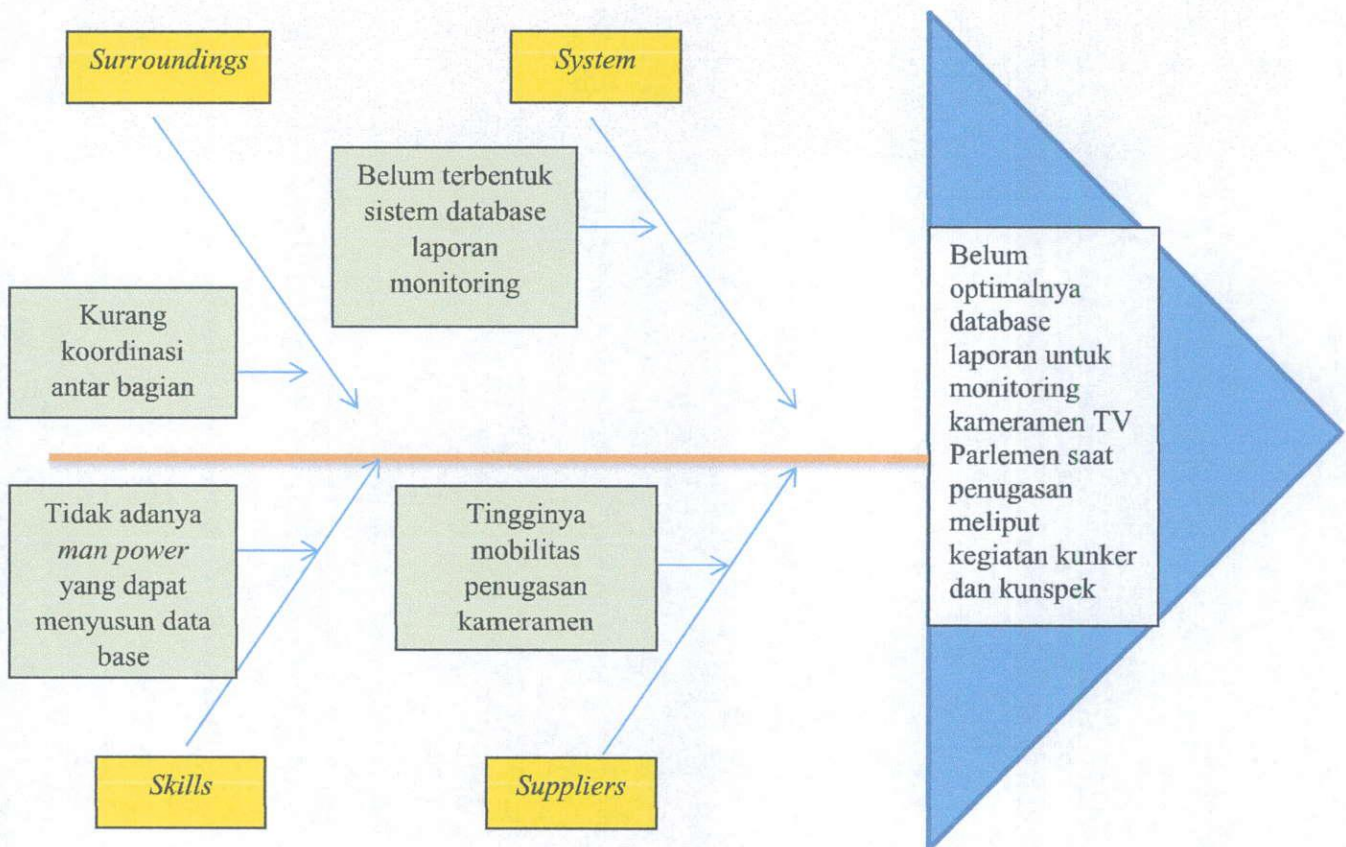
Surroundings

System

Belum terbentuk sistem database laporan monitoring

Kurang koordinasi antar bagian

Belum optimalnya database laporan untuk monitoring kameramen TV Parlemen saat penugasan meliput kegiatan kunker dan kunspek

Tidak adanya man power yang dapat menyusun data base

Tingginya mobilitas penugasan kameramen

Skills

Suppliers